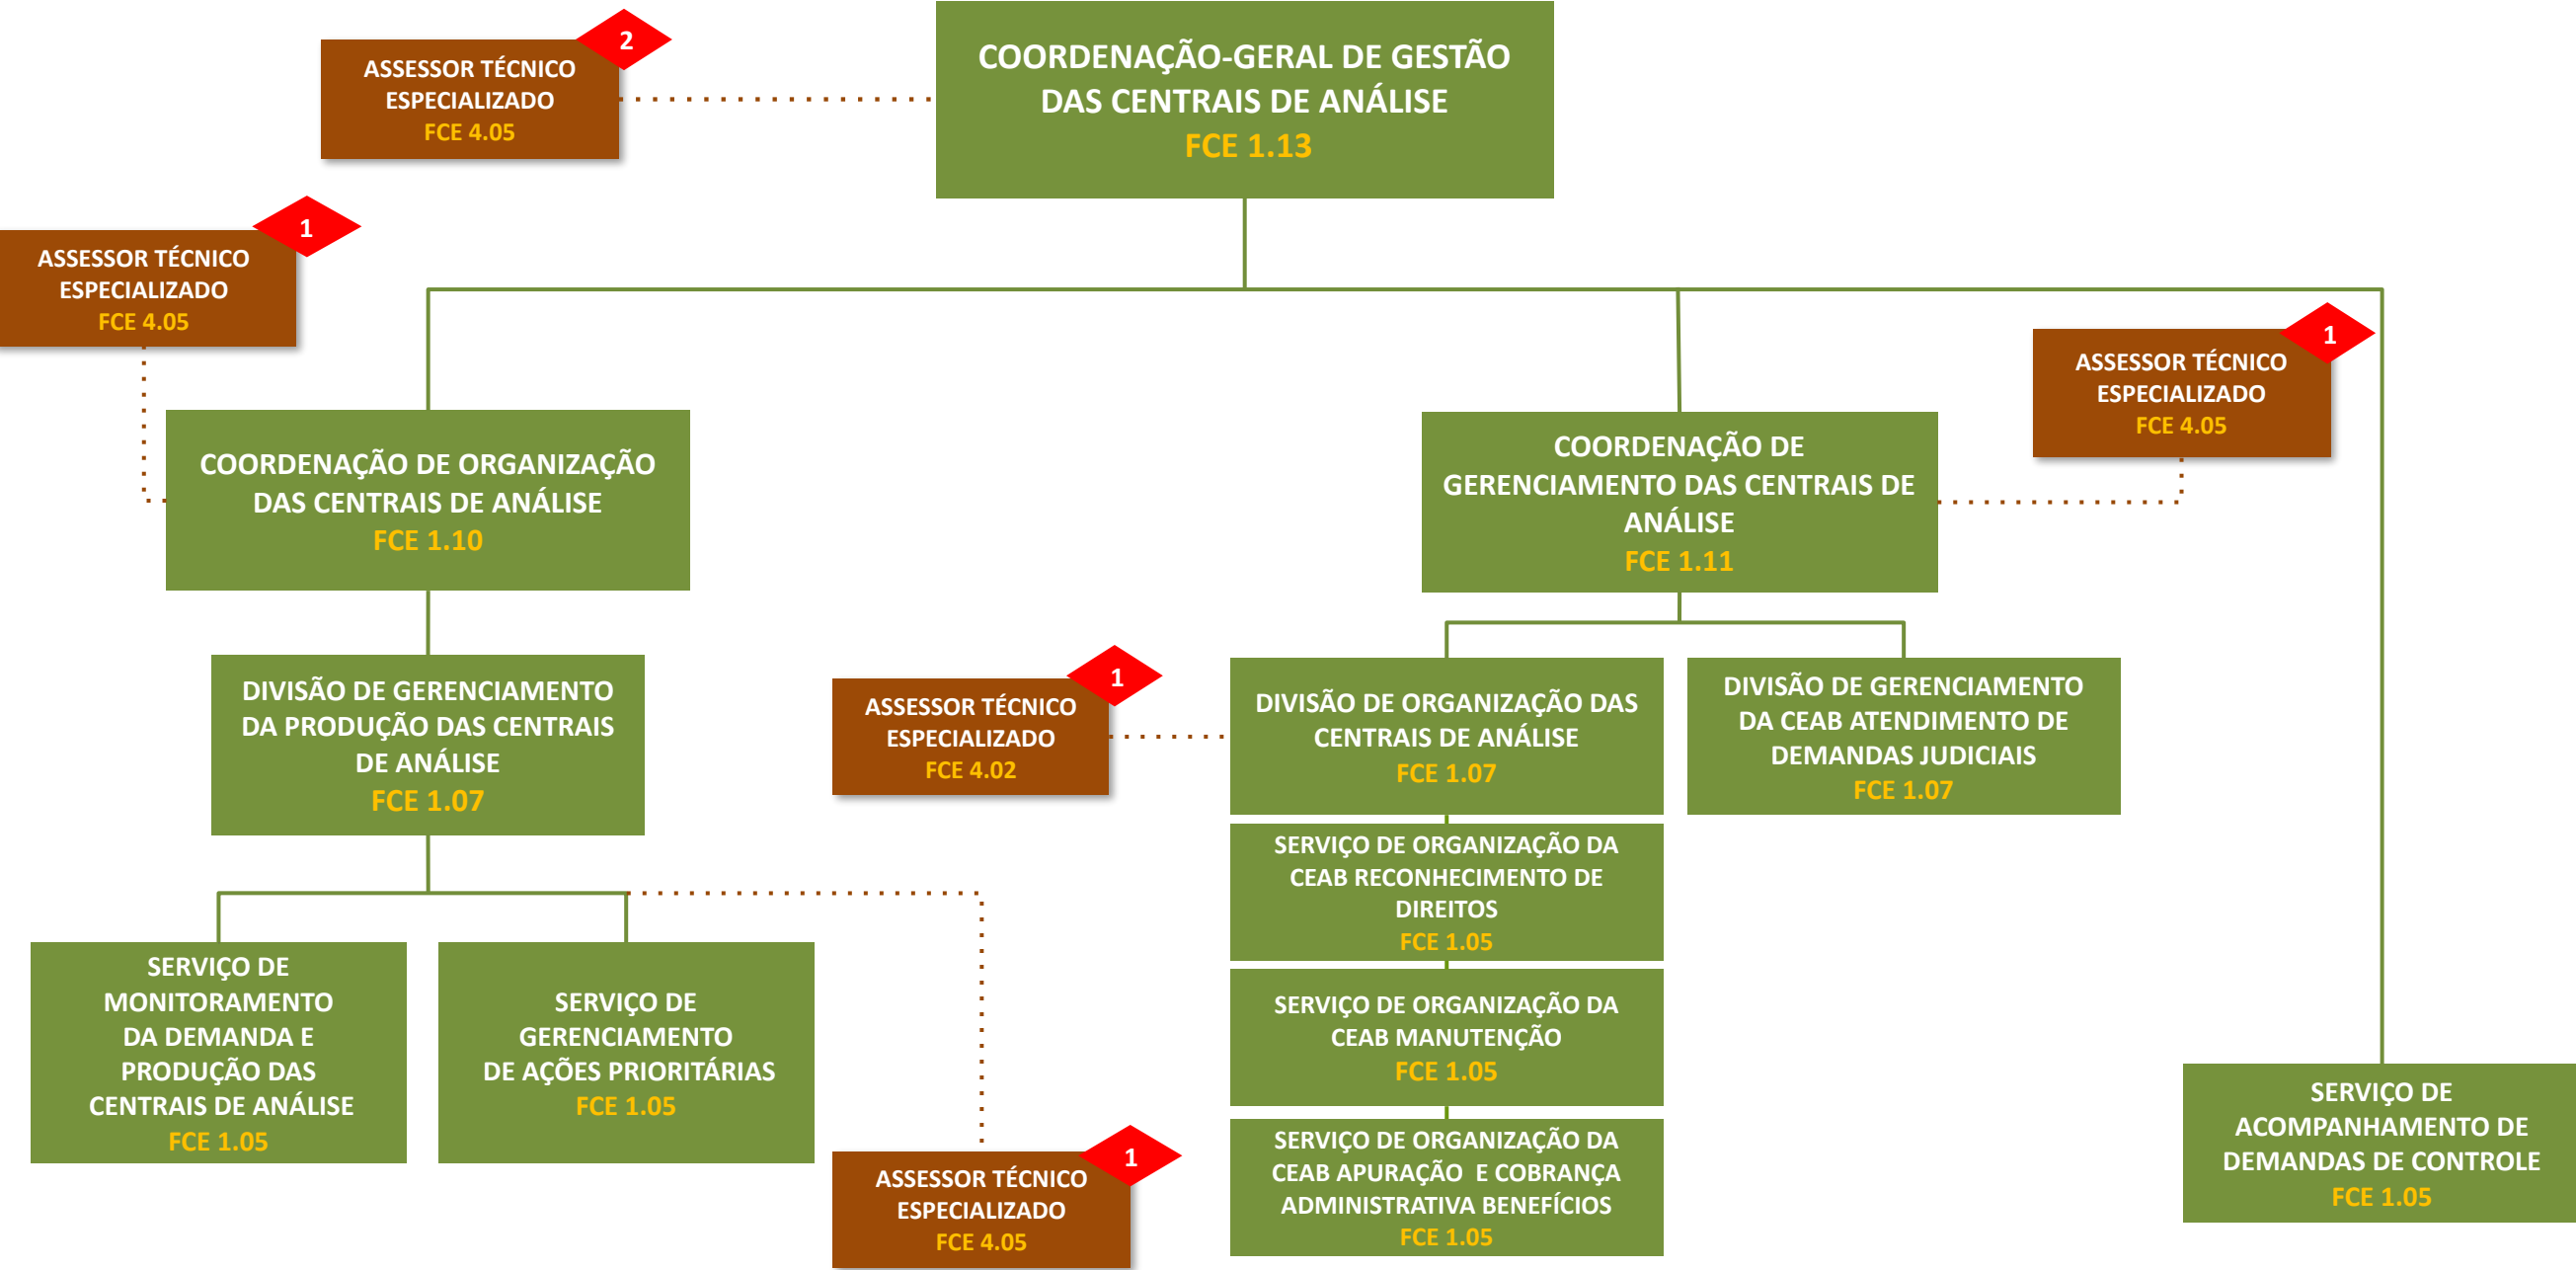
ASSESSOR TÉCNICO ESPECIALIZADO
FCE 4.05
2

COORDENAÇÃO-GERAL DE GESTÃO DAS CENTRAIS DE ANÁLISE
FCE 1.13

ASSESSOR TÉCNICO ESPECIALIZADO
FCE 4.05
1

COORDENAÇÃO DE ORGANIZAÇÃO DAS CENTRAIS DE ANÁLISE
FCE 1.10

COORDENAÇÃO DE GERENCIAMENTO DAS CENTRAIS DE ANÁLISE
FCE 1.11

ASSESSOR TÉCNICO ESPECIALIZADO
FCE 4.05
1

DIVISÃO DE GERENCIAMENTO DA PRODUÇÃO DAS CENTRAIS DE ANÁLISE
FCE 1.07

ASSESSOR TÉCNICO ESPECIALIZADO
FCE 4.02
1

DIVISÃO DE ORGANIZAÇÃO DAS CENTRAIS DE ANÁLISE
FCE 1.07

DIVISÃO DE GERENCIAMENTO DA CEAB ATENDIMENTO DE DEMANDAS JUDICIAIS
FCE 1.07

SERVIÇO DE ORGANIZAÇÃO DA CEAB RECONHECIMENTO DE DIREITOS
FCE 1.05

SERVIÇO DE MONITORAMENTO DA DEMANDA E PRODUÇÃO DAS CENTRAIS DE ANÁLISE
FCE 1.05

SERVIÇO DE GERENCIAMENTO DE AÇÕES PRIORITÁRIAS
FCE 1.05

SERVIÇO DE ORGANIZAÇÃO DA CEAB MANUTENÇÃO
FCE 1.05

SERVIÇO DE ACOMPANHAMENTO DE DEMANDAS DE CONTROLE
FCE 1.05

ASSESSOR TÉCNICO ESPECIALIZADO
FCE 4.05
1

SERVIÇO DE ORGANIZAÇÃO DA CEAB APURAÇÃO E COBRANÇA ADMINISTRATIVA BENEFÍCIOS
FCE 1.05